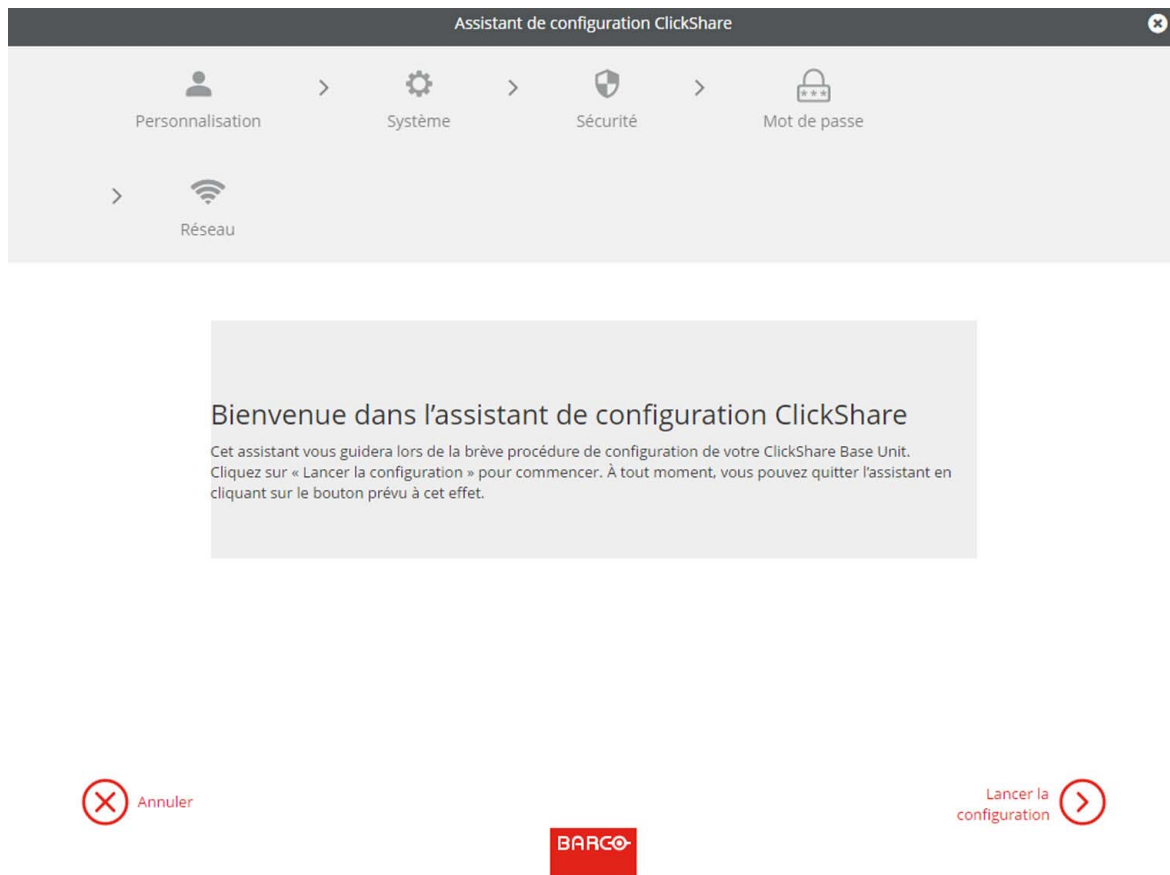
Assistant de configuration ClickShare

Personnalisation > Système > Sécurité > Mot de passe > Réseau

Bienvenue dans l’assistant de configuration ClickShare

Cet assistant vous guidera lors de la brève procédure de configuration de votre ClickShare Base Unit. Cliquez sur « Lancer la configuration » pour commencer. À tout moment, vous pouvez quitter l’assistant en cliquant sur le bouton prévu à cet effet.

Annuler

Lancer la configuration

BARCO